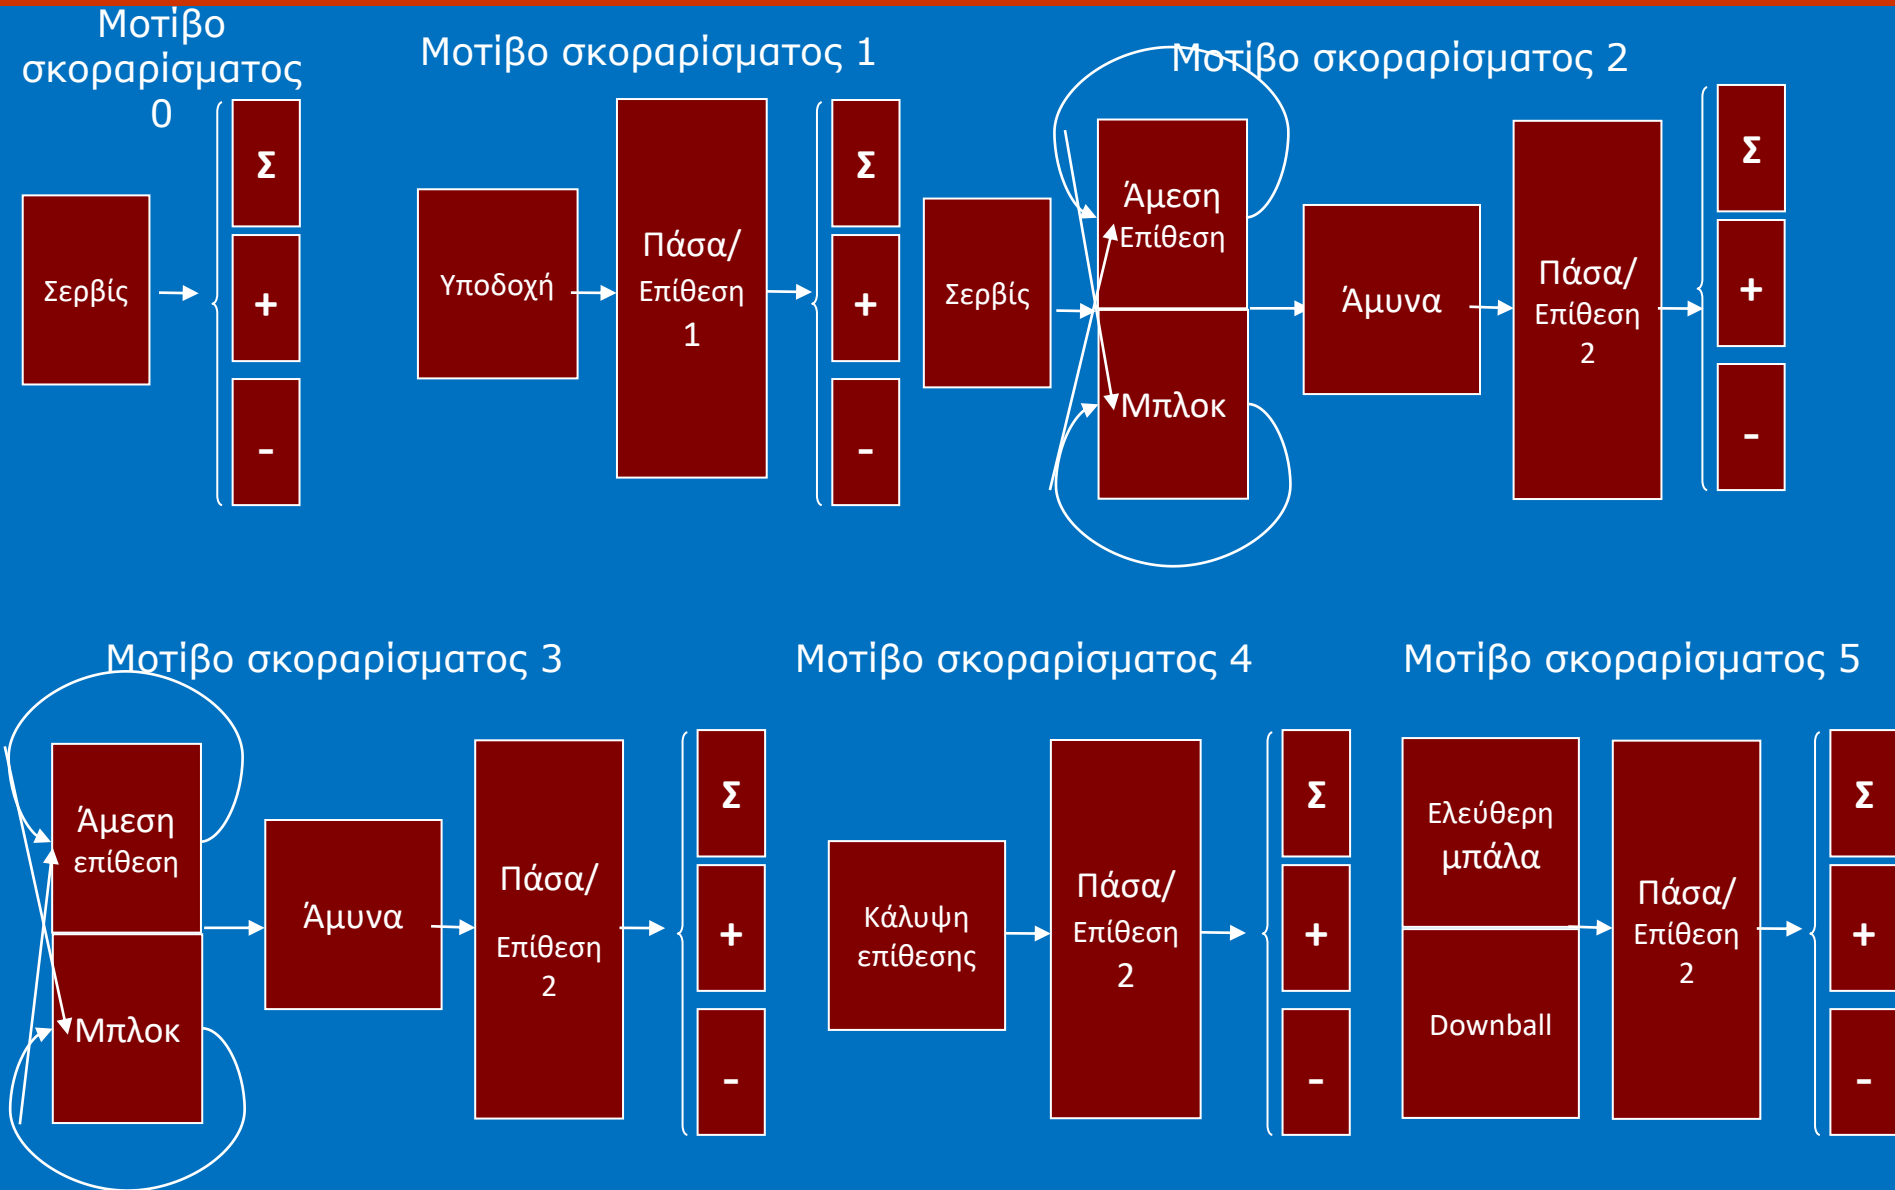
Μοτίβο σκοραρίσματος 0

Σερβίς

Σ
+
-

Μοτίβο σκοραρίσματος 1

Υποδοχή

Πάσα/ Επίθεση 1

Σ
+
-

Μοτίβο σκοραρίσματος 2

Σερβίς

Άμεση Επίθεση

Μπλοκ

Άμυνα

Πάσα/ Επίθεση 2

Σ
+
-

Μοτίβο σκοραρίσματος 3

Άμεση επίθεση

Μπλοκ

Άμυνα

Πάσα/ Επίθεση 2

Σ
+
-

Μοτίβο σκοραρίσματος 4

Κάλυψη επίθεσης

Πάσα/ Επίθεση 2

Σ
+
-

Μοτίβο σκοραρίσματος 5

Ελεύθερη μπάλα

Downball

Πάσα/ Επίθεση 2

Σ
+
-